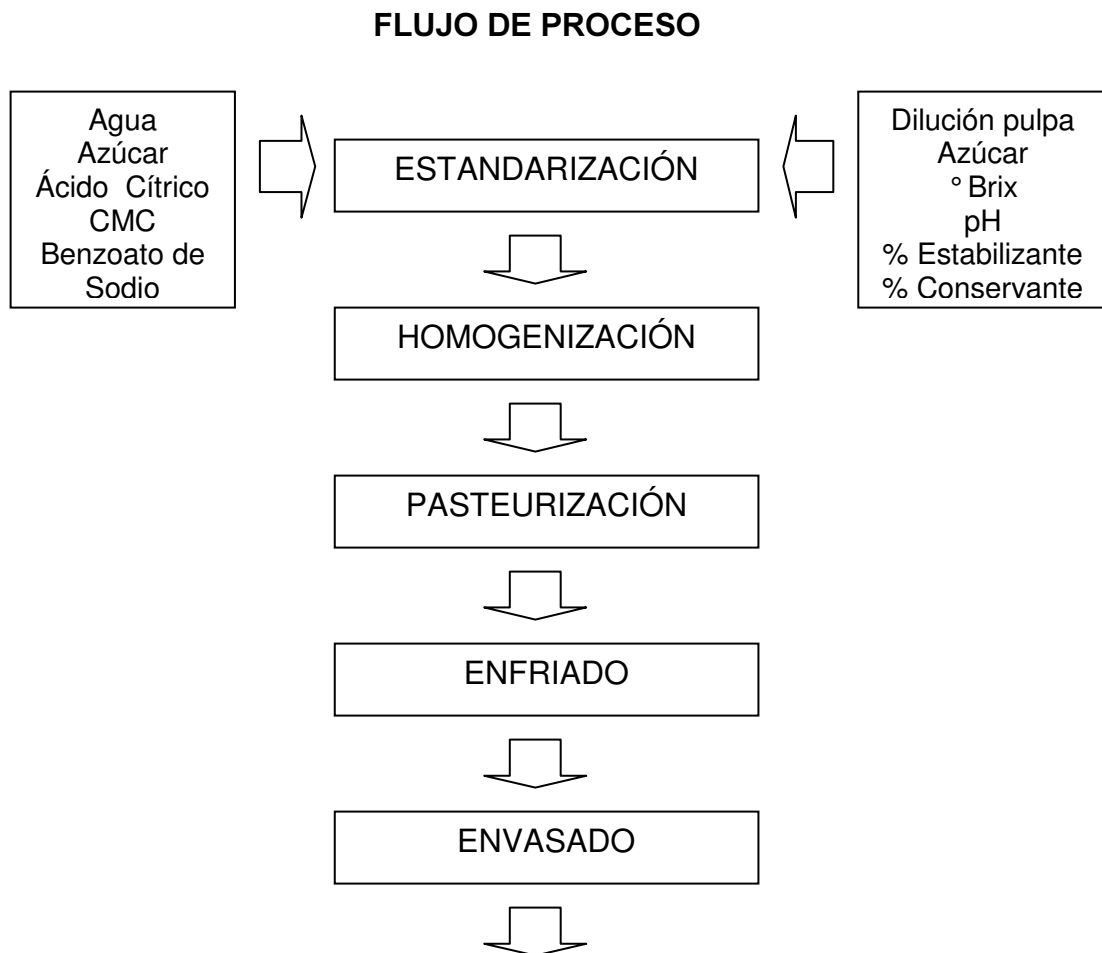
**FLUJO DE PROCESO**

Agua
Azúcar
Ácido Cítrico
CMC
Benzoato de Sodio

ESTANDARIZACIÓN

Dilución pulpa
Azúcar
° Brix
pH
% Estabilizante
% Conservante

HOMOGENIZACIÓN

PASTEURIZACIÓN

ENFRIADO

ENVASADO